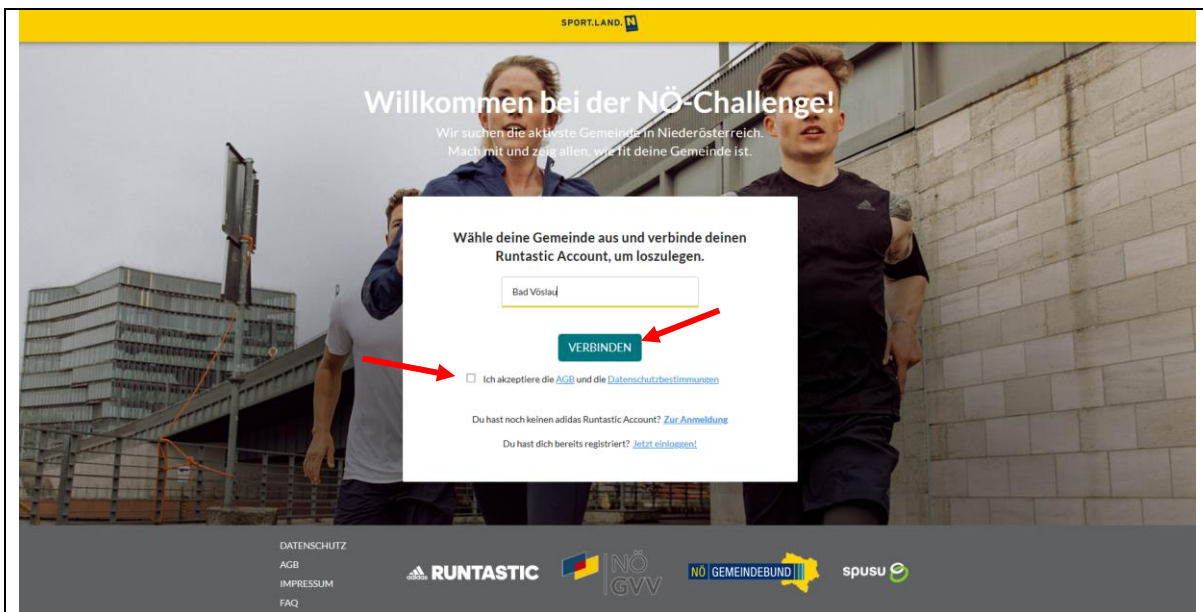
SPORT.LAND.N

Willkommen bei der NÖ-Challenge!

Wir suchen die aktivste Gemeinde in Niederösterreich. Mach mit und zeig allen, wie fit deine Gemeinde ist.

Wähle deine Gemeinde aus und verbinde deinen Runtastic Account, um loszulegen.

Bad Vöslau

VERBINDEN

Ich akzeptiere die AGB und die Datenschutzbestimmungen

Du hast noch keinen adidas Runtastic Account? Zur Anmeldung

Du hast dich bereits registriert? Jetzt einloggen!

DATENSCHUTZ
AGB
IMPRESSUM
FAQ

RUNTASTIC

NÖ GVV

NÖ GEMEINDEBUND

spusu